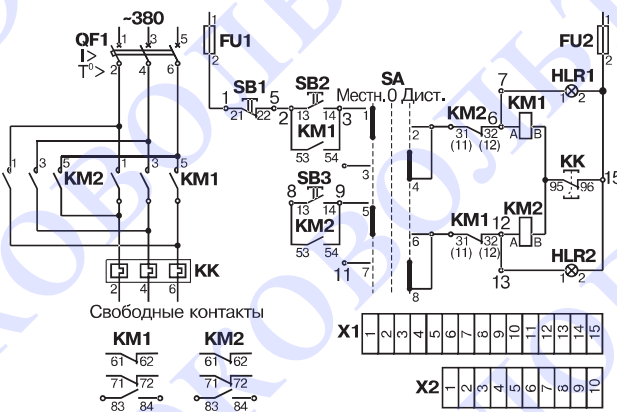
~380
QF1
I>
T⁰>
1 3 5
2 4 6
FU1
1
2
FU2
1
2
SB1
1
21 22
5
SB2
2
13 14
3
KM1
53 54
SB3
8
13 14
9
KM2
53 54
11
SA
Местн. 0 Дист.
3
5
7
2
4
6
8
KM2
31 32
(11) (12)
6
KM1
A B
7
HLR1
1 2
KK
95 96
15
KM1
31 32
(11) (12)
12
KM2
A B
13
HLR2
1 2
1 3 5
KM2
1 3 5
KM1
KK
2 4 6
Свободные контакты
KM1
61 62
71 72
83 84
KM2
61 62
71 72
83 84
X1
| 1 | 2 | 3 | 4 | 5 | 6 | 7 | 8 | 9 | 10 | 11 | 12 | 13 | 14 | 15 |
|---|---|---|---|---|---|---|---|---|---|---|---|---|---|---|
X2
| 1 | 2 | 3 | 4 | 5 | 6 | 7 | 8 | 9 | 10 |
|---|---|---|---|---|---|---|---|---|---|